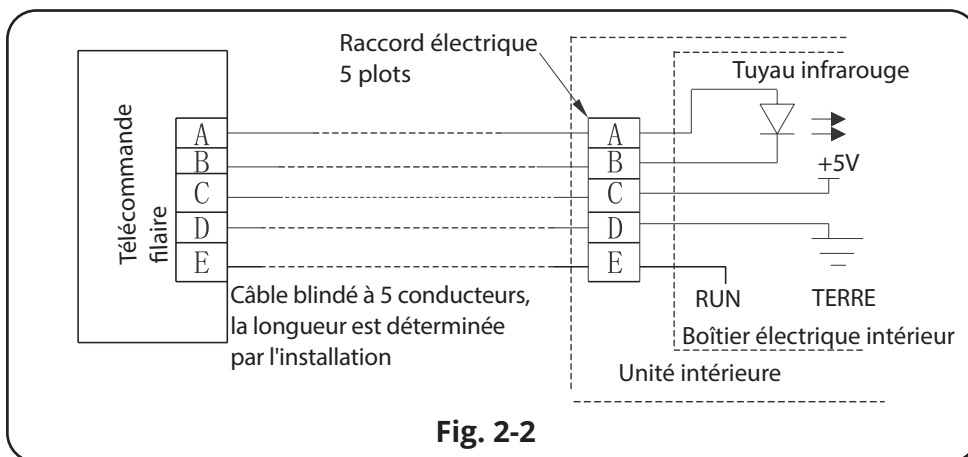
Télécommande filaire

A
B
C
D
E

Raccord électrique
5 plots

A
B
C
D
E

Tuyau infrarouge

+5V

Câble blindé à 5 conducteurs, la longueur est déterminée par l'installation

RUN TERRE

Boîtier électrique intérieur

Unité intérieure

Fig. 2-2